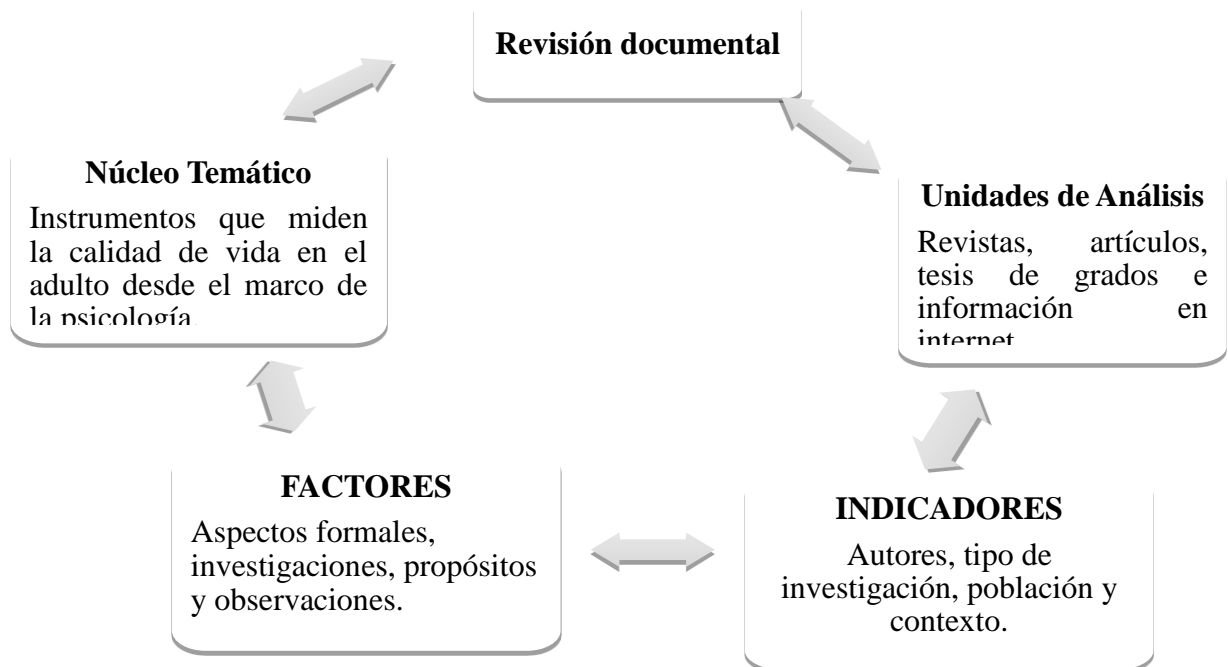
Revisión documental

Núcleo Temático

Instrumentos que miden la calidad de vida en el adulto desde el marco de la psicología

Unidades de Análisis

Revistas, artículos, tesis de grados e información en internet

FACTORES

Aspectos formales, investigaciones, propósitos y observaciones.

INDICADORES

Autores, tipo de investigación, población y contexto.